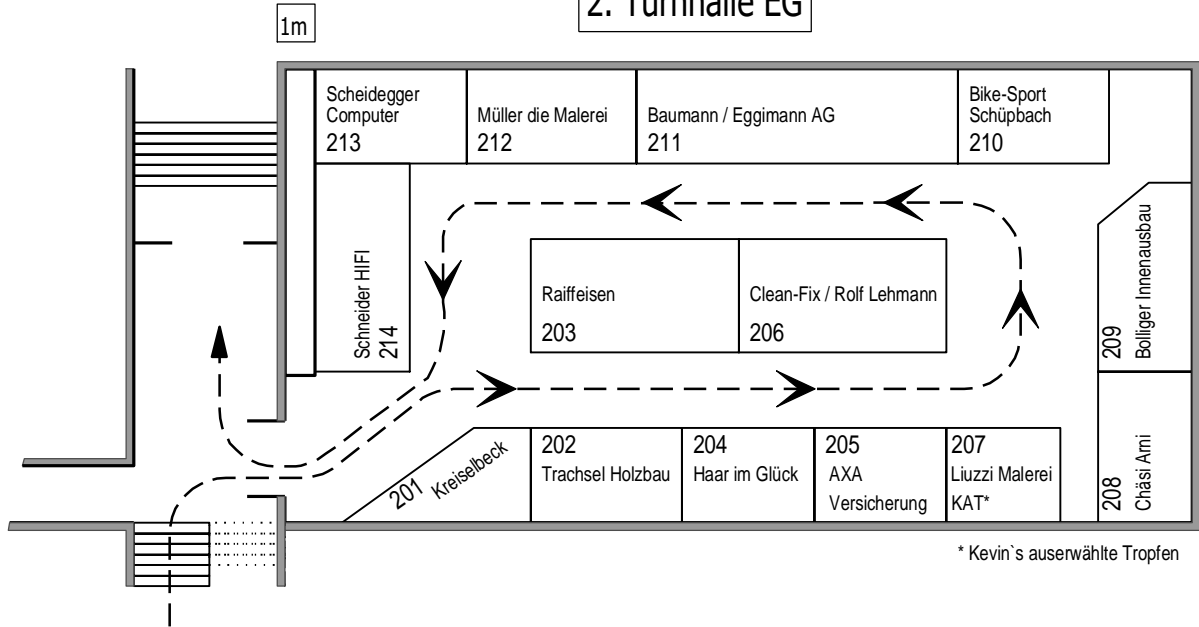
1m

2. Turnhalle EG

Scheidegger Computer 213

Müller die Malerei 212

Baumann / Eggimann AG 211

Bike-Sport Schüpbach 210

Schneider HIFI 214

Raiffeisen 203

Clean-Fix / Rolf Lehmann 206

209 Bolliger Innenausbau

208 Chäsi Ami

201 Kreiselbeck

202 Trachsel Holzbau

204 Haar im Glück

205 AXA Versicherung

207 Liuzzi Malerei KAT*

* Kevin`s auserwählte Tropfen